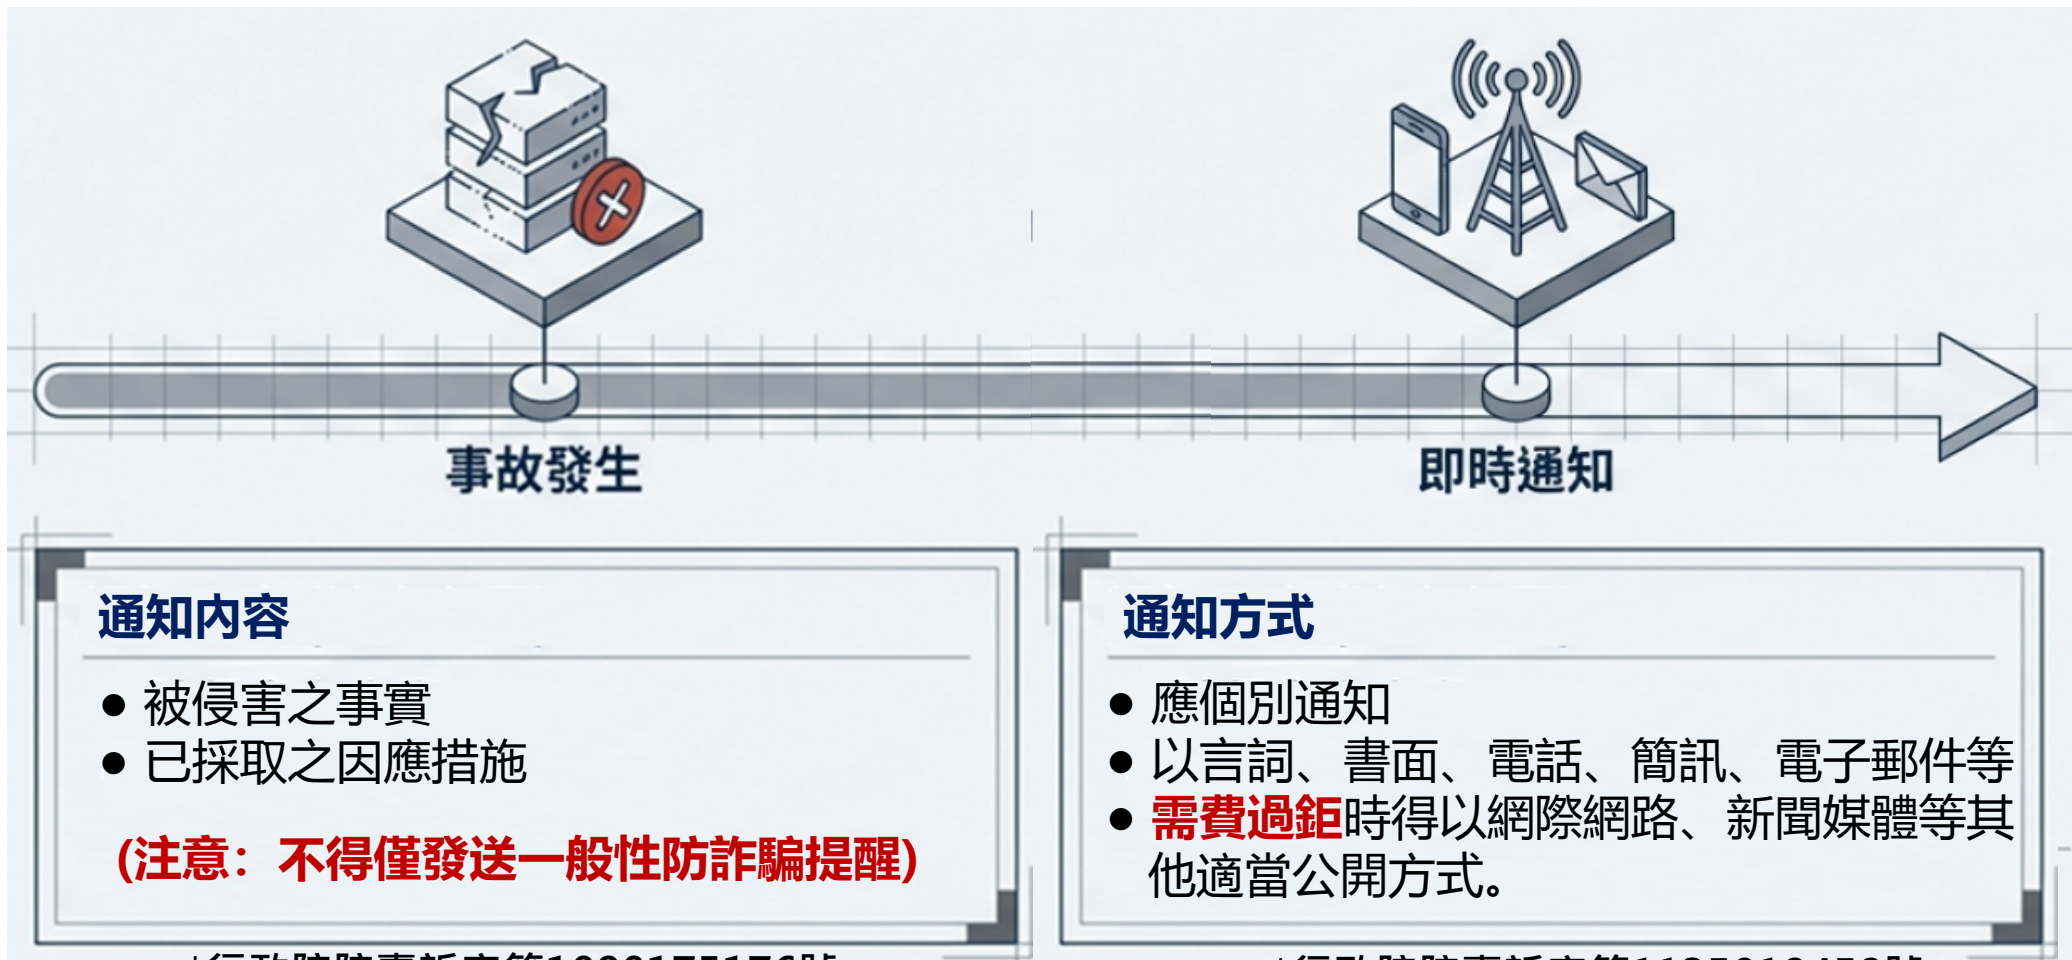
事故發生

即時通知

通知內容

● 被侵害之事實
● 已採取之因應措施

(注意：不得僅發送一般性防詐騙提醒)

通知方式

● 應個別通知
● 以言詞、書面、電話、簡訊、電子郵件等
● 需費過鉅時得以網際網路、新聞媒體等其他適當公開方式。

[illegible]